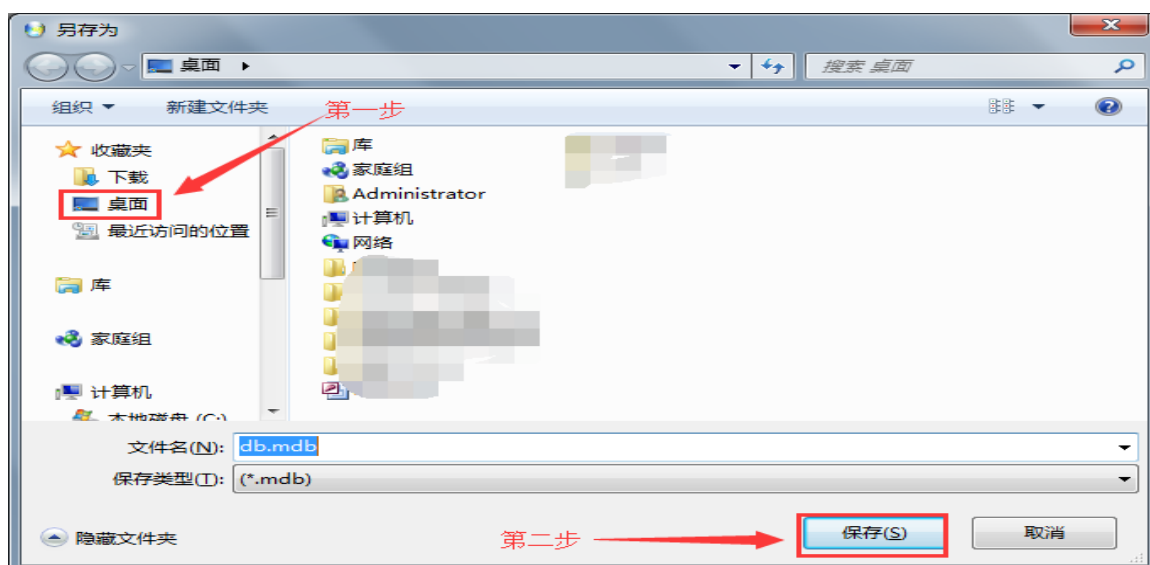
另存为

桌面 ▸

搜索 桌面

组织 ▾　新建文件夹　第一步

收藏夹
下载
桌面
最近访问的位置

库

家庭组

计算机
本地磁盘 (C:)

库
家庭组
Administrator
计算机
网络

文件名(N): db.mdb
保存类型(T): (*.mdb)

隐藏文件夹　第二步　保存(S)　取消